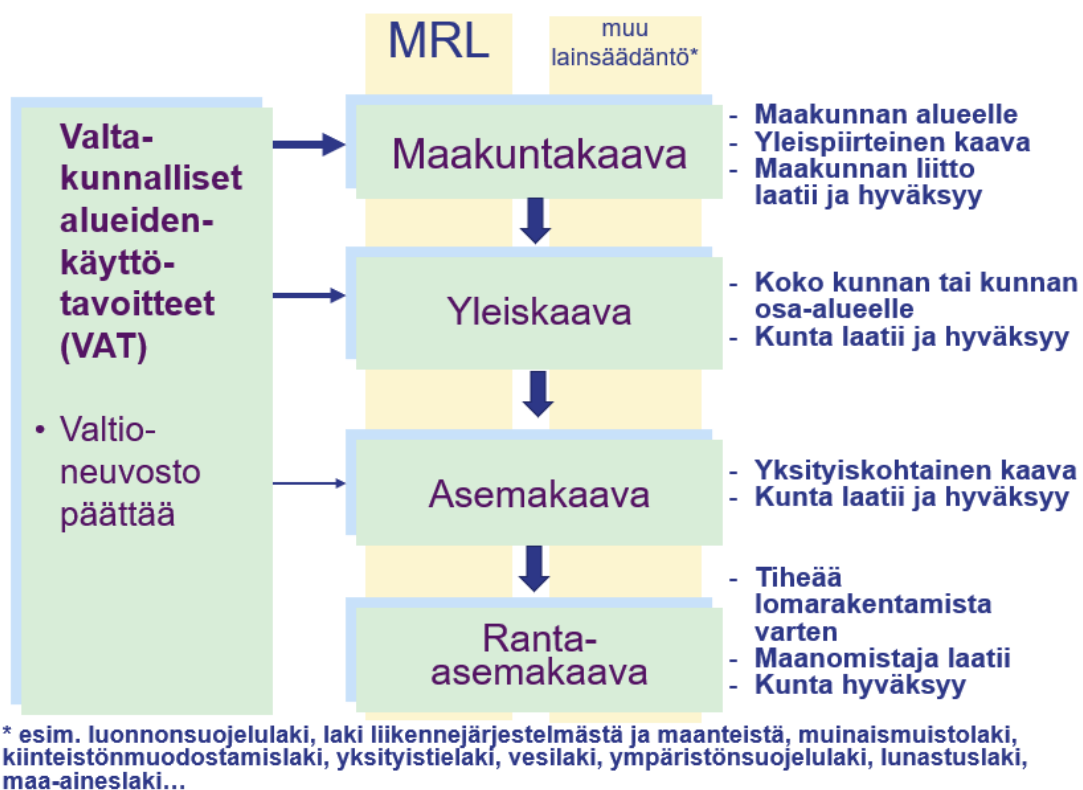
MRL

muu lainsäädäntö*

Valtakunnalliset alueidenkäyttötavoitteet (VAT)

• Valtioneuvosto päättää

Maakuntakaava

- Maakunnan alueelle
- Yleispiirteinen kaava
- Maakunnan liitto laatii ja hyväksyy

Yleiskaava

- Koko kunnan tai kunnan osa-alueelle
- Kunta laatii ja hyväksyy

Asemakaava

- Yksityiskohtainen kaava
- Kunta laatii ja hyväksyy

Rantaasemakaava

- Tiheää lomarakentamista varten
- Maanomistaja laatii
- Kunta hyväksyy

* esim. luonnonsuojelulaki, laki liikennejärjestelmästä ja maanteistä, muinaismuistolaki, kiinteistönmuodostamislaki, yksityistielaki, vesilaki, ympäristönsuojelulaki, lunastuslaki, maa-aineslaki…